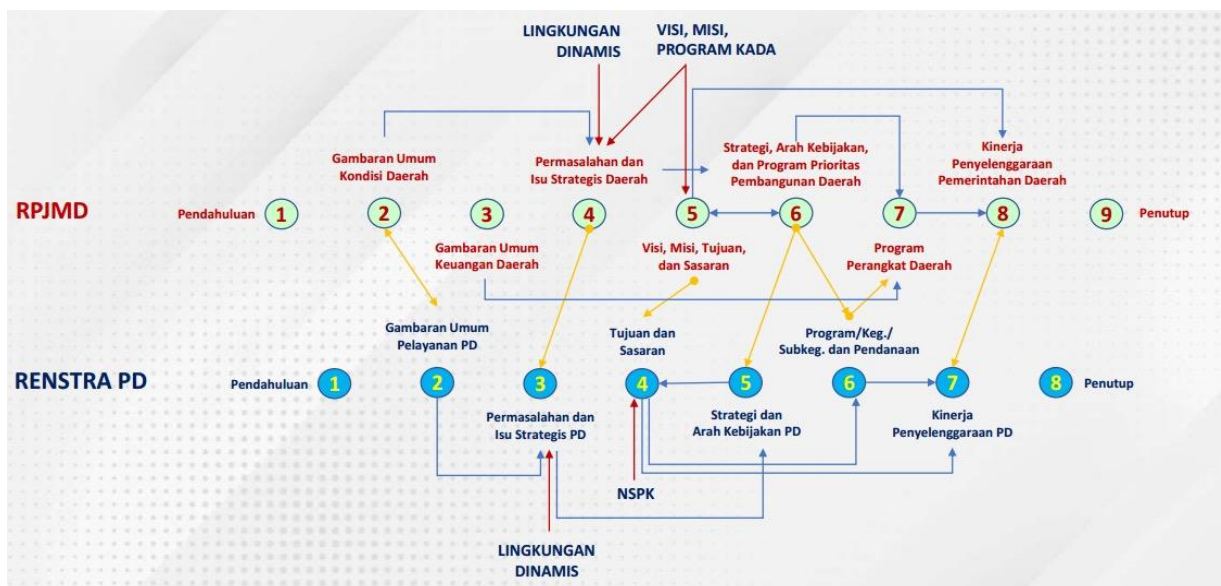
LINGKUNGAN DINAMIS

VISI, MISI, PROGRAM KADA

Gambaran Umum Kondisi Daerah

Permasalahan dan Isu Strategis Daerah

Strategi, Arah Kebijakan, dan Program Prioritas Pembangunan Daerah

Kinerja Penyelenggaraan Pemerintahan Daerah

RPJMD

Pendahuluan 1

2

3

4

5

6

7

8

9 Penutup

Gambaran Umum Keuangan Daerah

Visi, Misi, Tujuan, dan Sasaran

Program Perangkat Daerah

Gambaran Umum Pelayanan PD

Tujuan dan Sasaran

Program/Keg./ Subkeg. dan Pendanaan

RENSTRA PD

Pendahuluan 1

2

3

4

5

6

7

8 Penutup

Permasalahan dan Isu Strategis PD

Strategi dan Arah Kebijakan PD

Kinerja Penyelenggaraan PD

NSPK

LINGKUNGAN DINAMIS